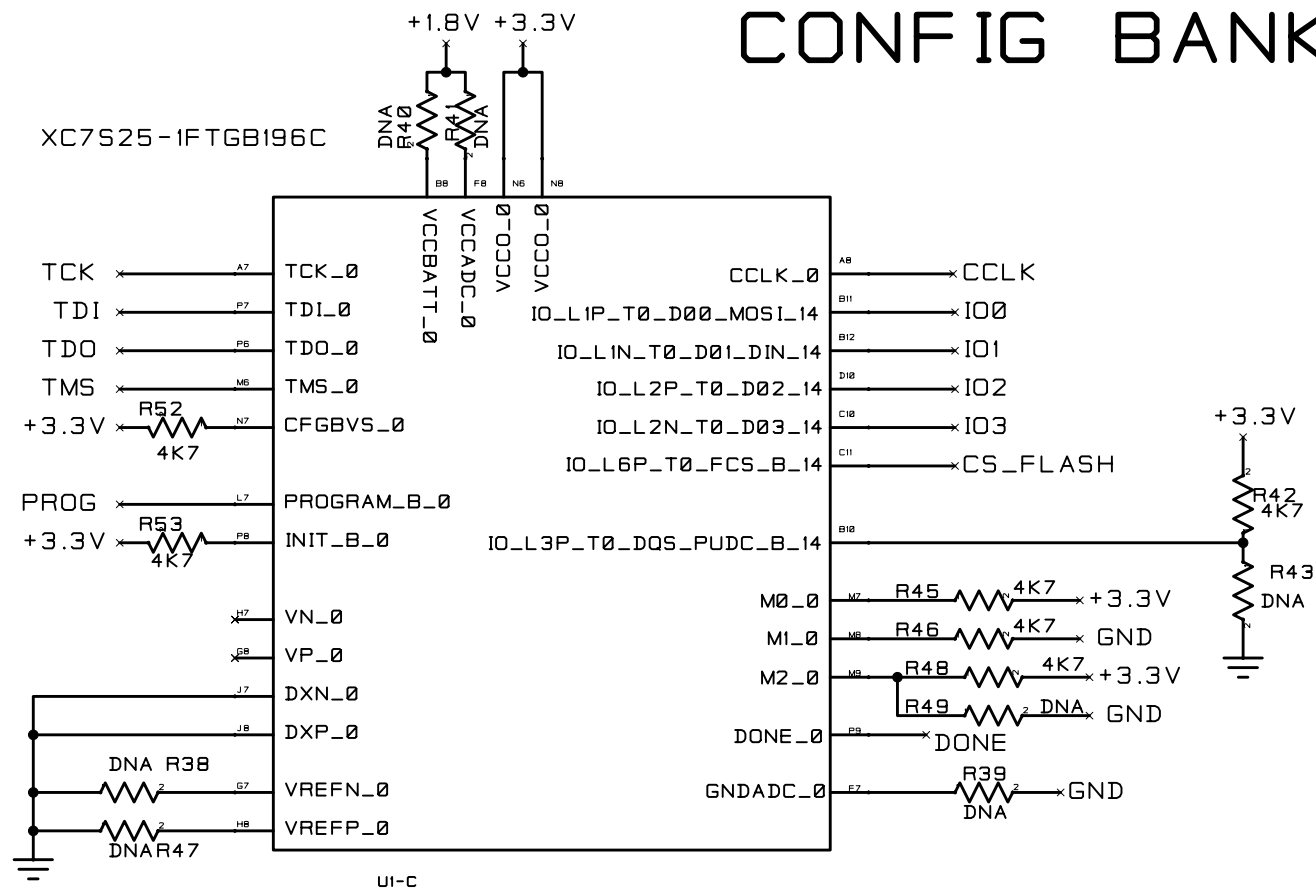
CONFIG BANK

+1.8V +3.3V

XC7S25-1FTGB196C

DNA R40
R41 DNA

B8 F8 N6 N8

VCCBATT_0
VCCADC_0
VCCO_0
VCCO_0

TCK A7 TCK_0
TDI P7 TDI_0
TDO P6 TDO_0
TMS M6 TMS_0
+3.3V R52 4K7 N7 CFGBVS_0
PROG L7 PROGRAM_B_0
+3.3V R53 4K7 P8 INIT_B_0
H7 VN_0
G8 VP_0
J7 DXN_0
J8 DXP_0
DNA R38 G7 VREFN_0
DNAR47 H8 VREFP_0

CCLK_0 A8 CCLK
IO_L1P_T0_D00_MOSI_14 B11 IO0
IO_L1N_T0_D01_DIN_14 B12 IO1
IO_L2P_T0_D02_14 D10 IO2
IO_L2N_T0_D03_14 C10 IO3
IO_L6P_T0_FCS_B_14 C11 CS_FLASH
IO_L3P_T0_DQS_PUDC_B_14 B10
M0_0 M7 R45 4K7 +3.3V
M1_0 M8 R46 4K7 GND
M2_0 M9 R48 4K7 +3.3V
R49 DNA GND
DONE_0 P9 DONE
GNDADC_0 F7 R39 DNA GND

+3.3V
R42 4K7
R43 DNA

U1-C